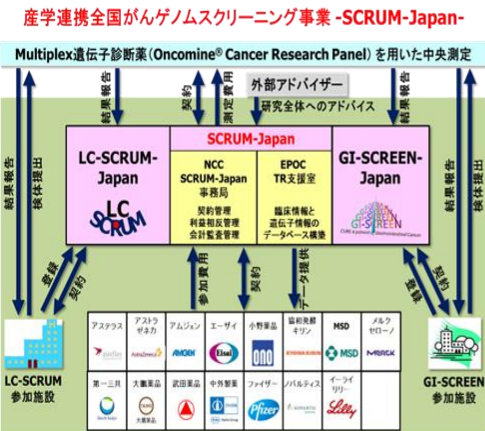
産学連携全国がんゲノムスクリーニング事業 -SCRUM-Japan-

Multiplex遺伝子診断薬(Oncomine® Cancer Research Panel)を用いた中央測定

結果報告

契約

測定費用

外部アドバイザー

研究全体へのアドバイス

結果報告

結果報告

検体提出

SCRUM-Japan

LC-SCRUM-Japan

LC SCRUM

NCC SCRUM-Japan 事務局

契約管理 利益相反管理 会計監査管理

EPOC TR支援室

臨床情報と遺伝子情報の データベース構築

GI-SCREEN-Japan

GI-SCREEN

結果報告

検体提出

登録

契約

参加費用

契約

データ提供

契約

登録

| アステラス | アストラゼネカ | アムジェン | エーザイ | 小野薬品 | 協和発酵キリン | MSD | メルクセローノ |
|---|---|---|---|---|---|---|---|
| astellas | AstraZeneca | AMGEN | Eisai | ONO | KYOWA KIRIN | MSD | MERCK |
| 第一三共 | 大鵬薬品 | 武田薬品 | 中外製薬 | ファイザー | ノバルティス | イーライリリー | |
| Daiichi-Sankyo | TAIHO | | Chugai | Pfizer | NOVARTIS | Lilly | |

LC-SCRUM 参加施設

GI-SCREEN 参加施設